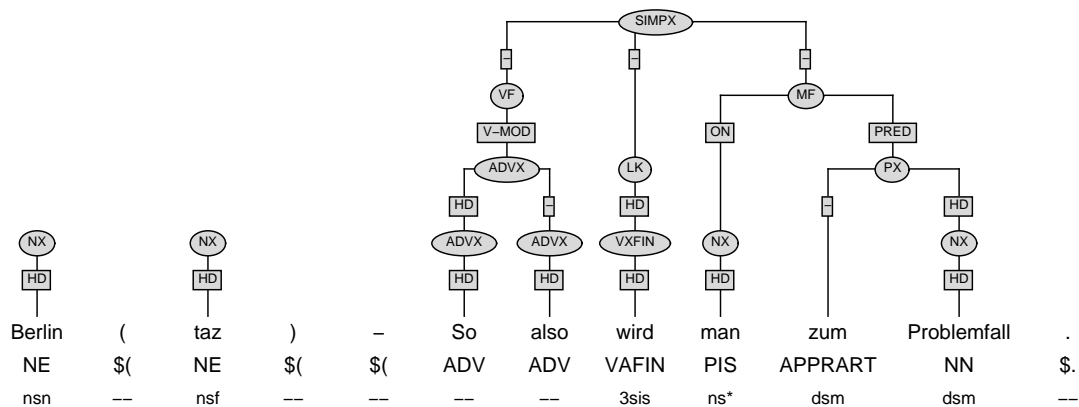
SIMPX

–  –  –

VF  MF

V–MOD  ON  PRED

ADVX  LK  PX

HD  –  HD  –  HD

NX  NX  ADVX  ADVX  VXFIN  NX  NX

HD  HD  HD  HD  HD  HD  HD

| Berlin | ( | taz | ) | – | So | also | wird | man | zum | Problemfall | . |
|---|---|---|---|---|---|---|---|---|---|---|---|
| NE | \$( | NE | \$( | \$( | ADV | ADV | VAFIN | PIS | APPRART | NN | \$. |
| nsn | –– | nsf | –– | –– | –– | –– | 3sis | ns* | dsm | dsm | –– |